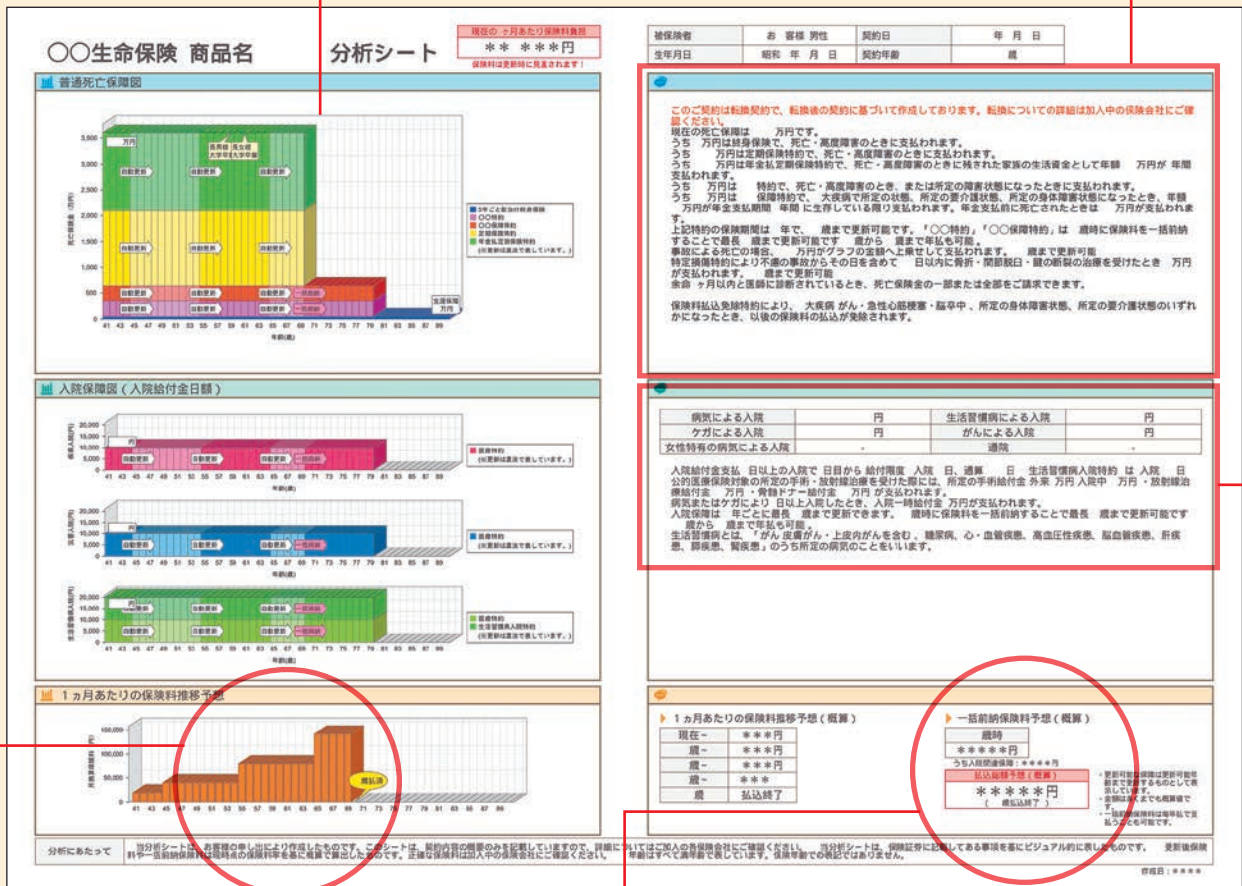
○○生命保険 商品名　分析シート

現在の ヶ月あたり保険料負担
＊＊ ＊＊＊円
保険料は更新時に見直されます！

| 被保険者 | お 客様 男性 | 契約日 | 年 月 日 |
|---|---|---|---|
| 生年月日 | 昭和 年 月 日 | 契約年齢 | 歳 |

普通死亡保障図

3,500
3,000
2,500
2,000
1,500
1,000
500
0

万円
長男様大学卒業
長女様大学卒業
自動更新
自動更新
自動更新
自動更新
自動更新
自動更新
自動更新
自動更新
一括前納
生活保険
万円

■ 5年ごと配当付終身保険
■ ○○特約
■ ○○保障特約
■ 定期保険特約
■ 年金払定期保険特約
（年更新の図は直近で表しています。）

41 43 45 47 49 51 53 55 57 59 61 63 65 67 69 71 73 75 77 79 81 83 85 87 89
年齢(歳)

このご契約は転換契約で、転換後の契約に基づいて作成しております。転換についての詳細は加入中の保険会社にご確認ください。
現在の死亡保障は　万円です。
うち　万円は終身保険で、死亡・高度障害のときに支払われます。
うち　万円は定期保険特約で、死亡・高度障害のときに支払われます。
うち　万円は年金払定期保険特約で、死亡・高度障害のときに残された家族の生活資金として年額　万円が 年間支払われます。
うち　万円は　特約で、死亡・高度障害のとき、または所定の障害状態になったときに支払われます。
うち　万円は　保障特約で、大疾病で所定の状態、所定の要介護状態、所定の身体障害状態になったとき、年額　万円が年金支払期間　年間 に生存している限り支払われます。年金支払前に死亡されたときは　万円が支払われます。
上記特約の保険期間は　年で、　歳まで更新可能です。「○○特約」「○○保障特約」は　歳時に保険料を一括前納することで最長　歳まで更新可能です　歳から　歳まで年払も可能。
事故による死亡の場合、　万円がグラフの金額へ上乗せして支払われます。　歳まで更新可能
特定損傷特約により不慮の事故からその日を含めて　日以内に骨折・関節脱臼・腱の断裂の治療を受けたとき　万円が支払われます。　歳まで更新可能
余命 ヶ月以内と医師に診断されているとき、死亡保険金の一部または全部をご請求できます。

保険料払込免除特約により、大疾病 がん・急性心筋梗塞・脳卒中 、所定の身体障害状態、所定の要介護状態のいずれかになったとき、以後の保険料の払込が免除されます。

入院保障図（入院給付金日額）

20,000
15,000
10,000
5,000
0
円
自動更新
自動更新
自動更新
自動更新
■ 医療特約
（年更新の図は直近で表しています。）
41 43 45 47 49 51 53 55 57 59 61 63 65 67 69 71 73 75 77 79 81 83 85 87 89
年齢(歳)

20,000
15,000
10,000
5,000
0
円
自動更新
自動更新
自動更新
一括前納
■ 医療特約
（年更新の図は直近で表しています。）
年齢(歳)

20,000
15,000
10,000
5,000
0
円
自動更新
自動更新
自動更新
一括前納
■ 医療特約
■ 生活習慣病入院特約
（年更新の図は直近で表しています。）
年齢(歳)

| 病気による入院 | 円 | 生活習慣病による入院 | 円 |
|---|---|---|---|
| ケガによる入院 | 円 | がんによる入院 | 円 |
| 女性特有の病気による入院 | - | 通院 | - |

入院給付金支払　日以上の入院で 日目から 給付限度　入院　日、通算　日　生活習慣病入院特約 は 入院　日
公的医療保険対象の所定の手術・放射線治療を受けた際には、所定の手術給付金 外来 万円 入院中　万円・放射線治療給付金　万円・骨髄ドナー給付金　万円 が支払われます。
病気またはケガにより 日以上入院したとき、入院一時給付金 万円が支払われます。
入院保障は　年ごとに最長　歳まで更新できます。　歳時に保険料を一括前納することで最長　歳まで更新可能です　歳から　歳まで年払も可能。
生活習慣病とは、「がん 皮膚がん・上皮内がんを含む 、糖尿病、心・血管疾患、高血圧性疾患、脳血管疾患、肝疾患、膵疾患、腎疾患」のうち所定の病気のことをいいます。

1ヵ月あたりの保険料推移予想

150,000
100,000
50,000
0
払込済
41 43 45 47 49 51 53 55 57 59 61 63 65 67 69 71 73 75 77 79 81 83 85 87 89

1ヵ月あたりの保険料推移予想（概算）

| 現在～ | ＊＊＊円 |
|---|---|
| 歳～ | ＊＊＊円 |
| 歳～ | ＊＊＊円 |
| 歳～ | ＊＊＊ |
| 歳 | 払込終了 |

一括前納保険料予想（概算）
歳時
＊＊＊＊＊円
うち入院関連保障：＊＊＊＊円
払込総額予想（概算）
＊＊＊＊＊円
（ 歳払込終了 ）

・更新可能な保険は更新可能年齢まで更新するものとして表示しています。
・金額は現在までも概算値です。
・一括前納保険料は毎年払で支払うことも可能です。

分析にあたって　当分析シートは、お客様の申し出により作成したものです。このシートは、契約内容の概要のみを記載していますので、詳細についてはご加入の各保険会社にご確認ください。　当分析シートは、保険証券に記載してある事項を基にビジュアル的に表したものです。　更新後保険料や一括前納保険料は現時点の保険料率を基に概算で算出したものです。正確な保険料は加入中の保険会社にご確認ください。　年齢はすべて満年齢で表しています。保険年齢での表記ではありません。

作成日：＊＊＊＊